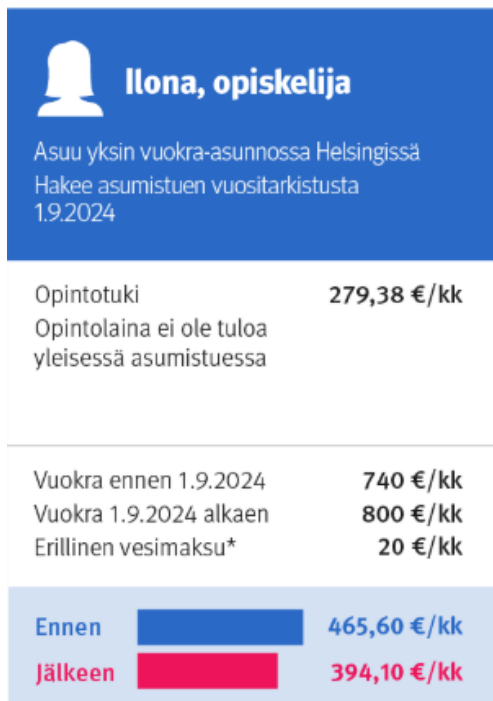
Ilona, opiskelija

Asuu yksin vuokra-asunnossa Helsingissä
Hakee asumistuen vuositarkistusta 1.9.2024

| | |
|---|---|
| Opintotuki | 279,38 €/kk |
| Opintolaina ei ole tuloa yleisessä asumistuessa | |

| | |
|---|---|
| Vuokra ennen 1.9.2024 | 740 €/kk |
| Vuokra 1.9.2024 alkaen | 800 €/kk |
| Erillinen vesimaksu* | 20 €/kk |

Ennen 465,60 €/kk
Jälkeen 394,10 €/kk